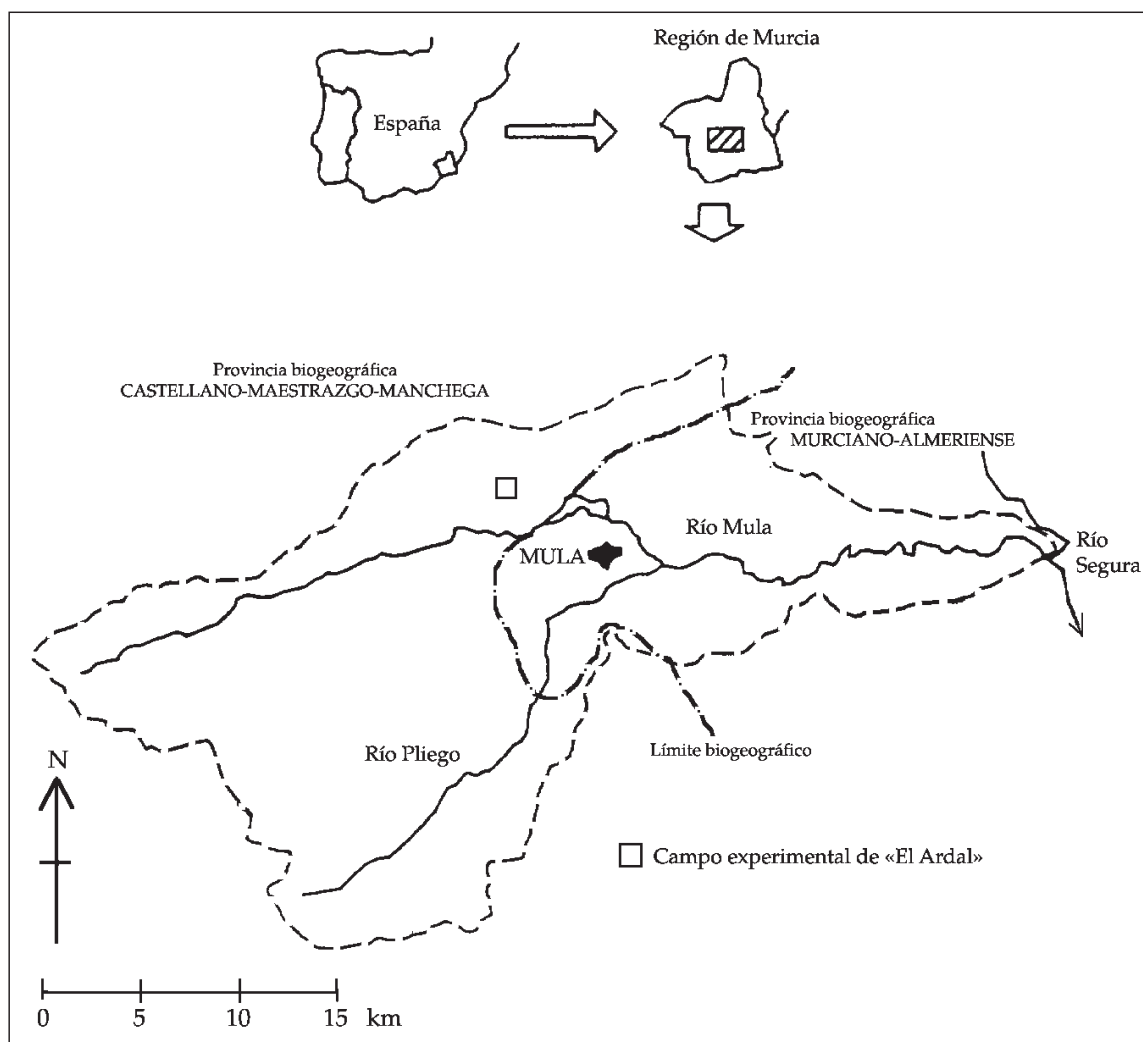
Región de Murcia

España

Provincia biogeográfica
CASTELLANO-MAESTRAZGO-MANCHEGA

Provincia biogeográfica
MURCIANO-ALMERIENSE

Río Mula

MULA

Río Segura

Río Pliego

Límite biogeográfico

N

Campo experimental de «El Ardal»

0 5 10 15 km